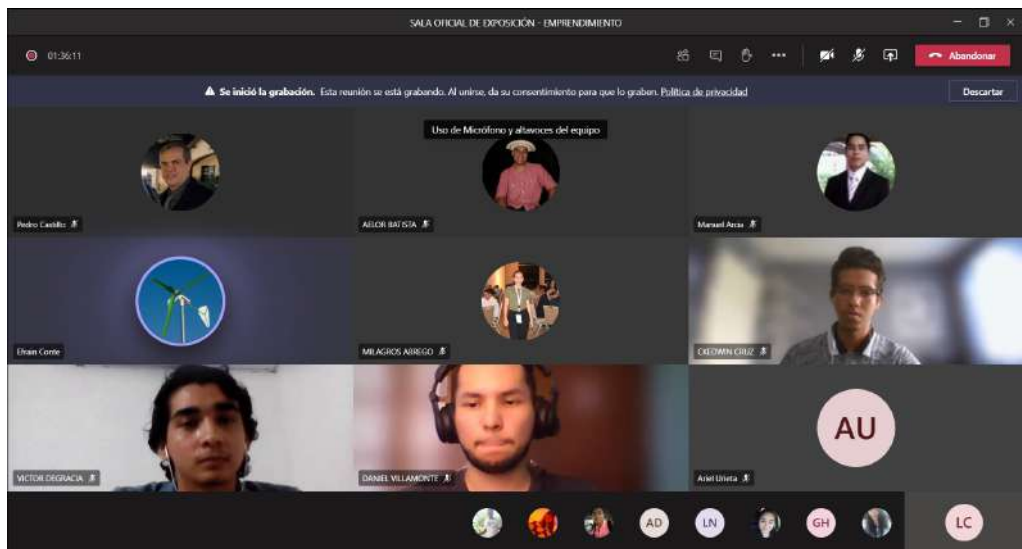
SALA OFICIAL DE EXPOSICIÓN - EMPRENDIMIENTO

01:36:11

Abandonar

Se inició la grabación. Esta reunión se está grabando. Al unirse, da su consentimiento para que lo graben. Política de privacidad

Descartar

Uso de Micrófono y altavoces del equipo

Pedro Castillo

AELOR BATISTA

Manuel Arcia

Efrain Conte

MILAGROS ABREGO

CXEDWIN CRUZ

VICTOR DEGRACIA

DANIEL VILLAMONTE

AU

Ariel Urieta

AD

LN

GH

LC